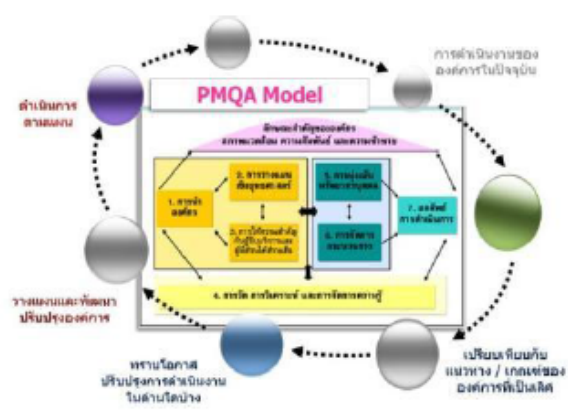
PMQA Model

การดำเนินงานของ องค์การในปัจจุบัน

ดำเนินการ ตามแผน

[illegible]

1. การนำ องค์การ

2. การวางแผน เชิงยุทธศาสตร์

3. การให้ความสำคัญ กับผู้รับบริการและ ผู้มีส่วนได้ส่วนเสีย

5. การมุ่งเน้น ทรัพยากรบุคคล

6. การจัดการ กระบวนการ

7. ผลลัพธ์ การดำเนินการ

4. ระบบ การวัดวิเคราะห์ และการจัดการความรู้

วางแผนและพัฒนา ปรับปรุงองค์การ

ทราบโอกาส ปรับปรุงการดำเนินงาน ในด้านใดบ้าง

เปรียบเทียบกับ แนวทาง / เกณฑ์ของ องค์การที่เป็นเลิศ